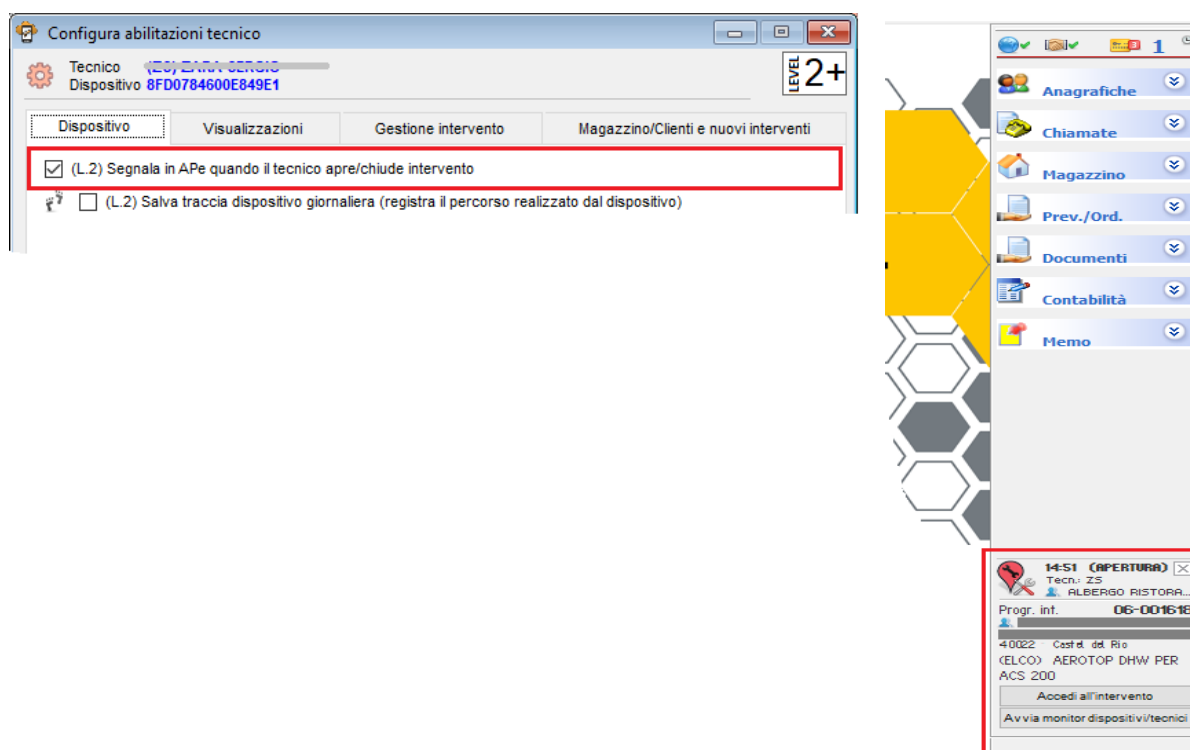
Configura abilitazioni tecnico

Tecnico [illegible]
Dispositivo 8FD0784600E849E1

LEVEL 2+

Dispositivo | Visualizzazioni | Gestione intervento | Magazzino/Clienti e nuovi interventi

(L.2) Segnala in APe quando il tecnico apre/chiude intervento

(L.2) Salva traccia dispositivo giornaliera (registra il percorso realizzato dal dispositivo)

1

Anagrafiche

Chiamate

Magazzino

Prev./Ord.

Documenti

Contabilità

Memo

14:51 (APERTURA)
Tecn.: ZS
ALBERGO RISTORA...
Progr. int. 06-001618
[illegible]
40022 Castel del Rio
(ELCO) AEROTOP DHW PER ACS 200
Accedi all'intervento
Avvia monitor dispositivi/tecnici